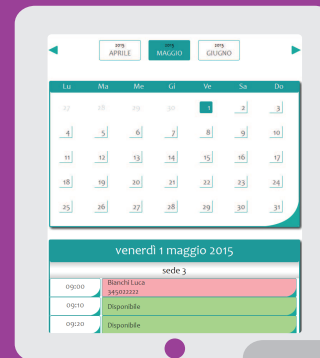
2015 APRILE
2015 MAGGIO
2015 GIUGNO

| Lu | Ma | Me | Gi | Ve | Sa | Do |
|---|---|---|---|---|---|---|
| 27 | 28 | 29 | 30 | 1 | 2 | 3 |
| 4 | 5 | 6 | 7 | 8 | 9 | 10 |
| 11 | 12 | 13 | 14 | 15 | 16 | 17 |
| 18 | 19 | 20 | 21 | 22 | 23 | 24 |
| 25 | 26 | 27 | 28 | 29 | 30 | 31 |

venerdì 1 maggio 2015

sede 3

| 09:00 | Bianchi Luca 345022222 |
|---|---|
| 09:10 | Disponibile |
| 09:20 | Disponibile |